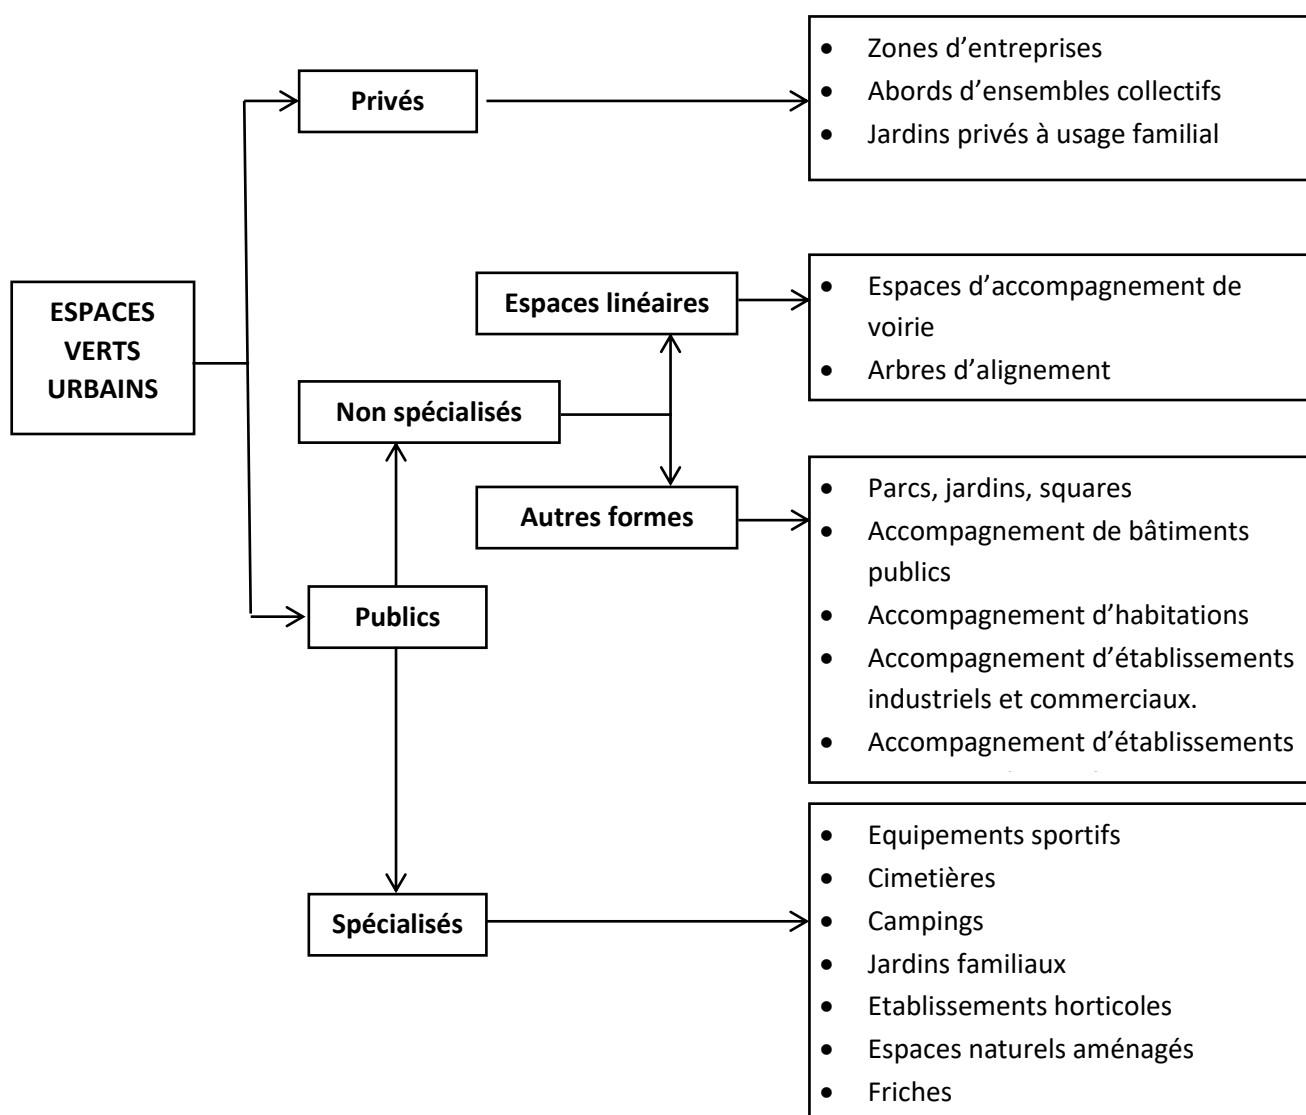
ESPACES VERTS URBAINS

Privés

- Zones d'entreprises
- Abords d'ensembles collectifs
- Jardins privés à usage familial

Publics

Non spécialisés

Espaces linéaires

- Espaces d'accompagnement de voirie
- Arbres d'alignement

Autres formes

- Parcs, jardins, squares
- Accompagnement de bâtiments publics
- Accompagnement d'habitations
- Accompagnement d'établissements industriels et commerciaux.
- Accompagnement d'établissements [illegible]

Spécialisés

- Equipements sportifs
- Cimetières
- Campings
- Jardins familiaux
- Etablissements horticoles
- Espaces naturels aménagés
- Friches